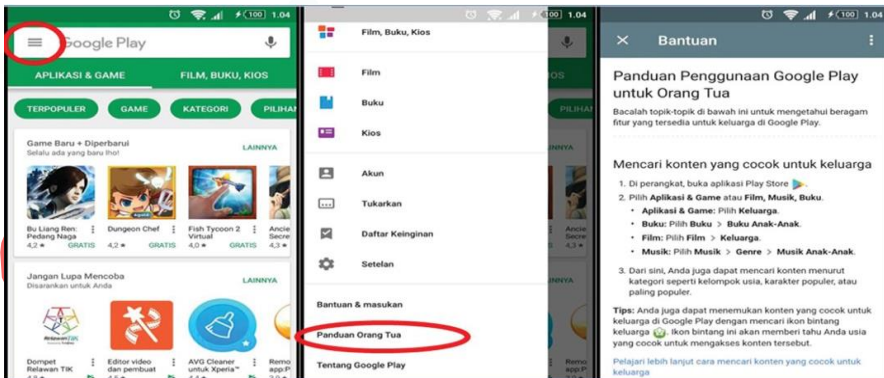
100 1.04
Google Play
APLIKASI & GAME
FILM, BUKU, KIOS
TERPOPULER
GAME
KATEGORI
PILIHA
Game Baru + Diperbarui
Selalu ada yang baru lho!
LAINNYA
Bu Liang Ren: Pedang Naga
4,2 ★ GRATIS
Dungeon Chef
4,2 ★ GRATIS
Fish Tycoon 2 Virtual
4,0 ★ GRATIS
Ancie Secre
4,3 ★
Jangan Lupa Mencoba
Disarankan untuk Anda
LAINNYA
Relawan TIK
Dompet Relawan TIK
Editor video dan pembuat
AVG Cleaner untuk Xperia™
Remo app P

100 1.04
Film, Buku, Kios
Film
Buku
Kios
Akun
Tukarkan
Daftar Keinginan
Setelan
Bantuan & masukan
Panduan Orang Tua
Tentang Google Play
LAINNYA
LAINNYA
PILIHA
Remo app P

100 1.04
Bantuan
Panduan Penggunaan Google Play untuk Orang Tua
Bacalah topik-topik di bawah ini untuk mengetahui beragam fitur yang tersedia untuk keluarga di Google Play.

Mencari konten yang cocok untuk keluarga
1. Di perangkat, buka aplikasi Play Store.
2. Pilih Aplikasi & Game atau Film, Musik, Buku.
• Aplikasi & Game: Pilih Keluarga.
• Buku: Pilih Buku > Buku Anak-Anak.
• Film: Pilih Film > Keluarga.
• Musik: Pilih Musik > Genre > Musik Anak-Anak.
3. Dari sini, Anda juga dapat mencari konten menurut kategori seperti kelompok usia, karakter populer, atau paling populer.

Tips: Anda juga dapat menemukan konten yang cocok untuk keluarga di Google Play dengan mencari ikon bintang keluarga. Ikon bintang ini akan memberi tahu Anda usia yang cocok untuk mengakses konten tersebut.

Pelajari lebih lanjut cara mencari konten yang cocok untuk keluarga